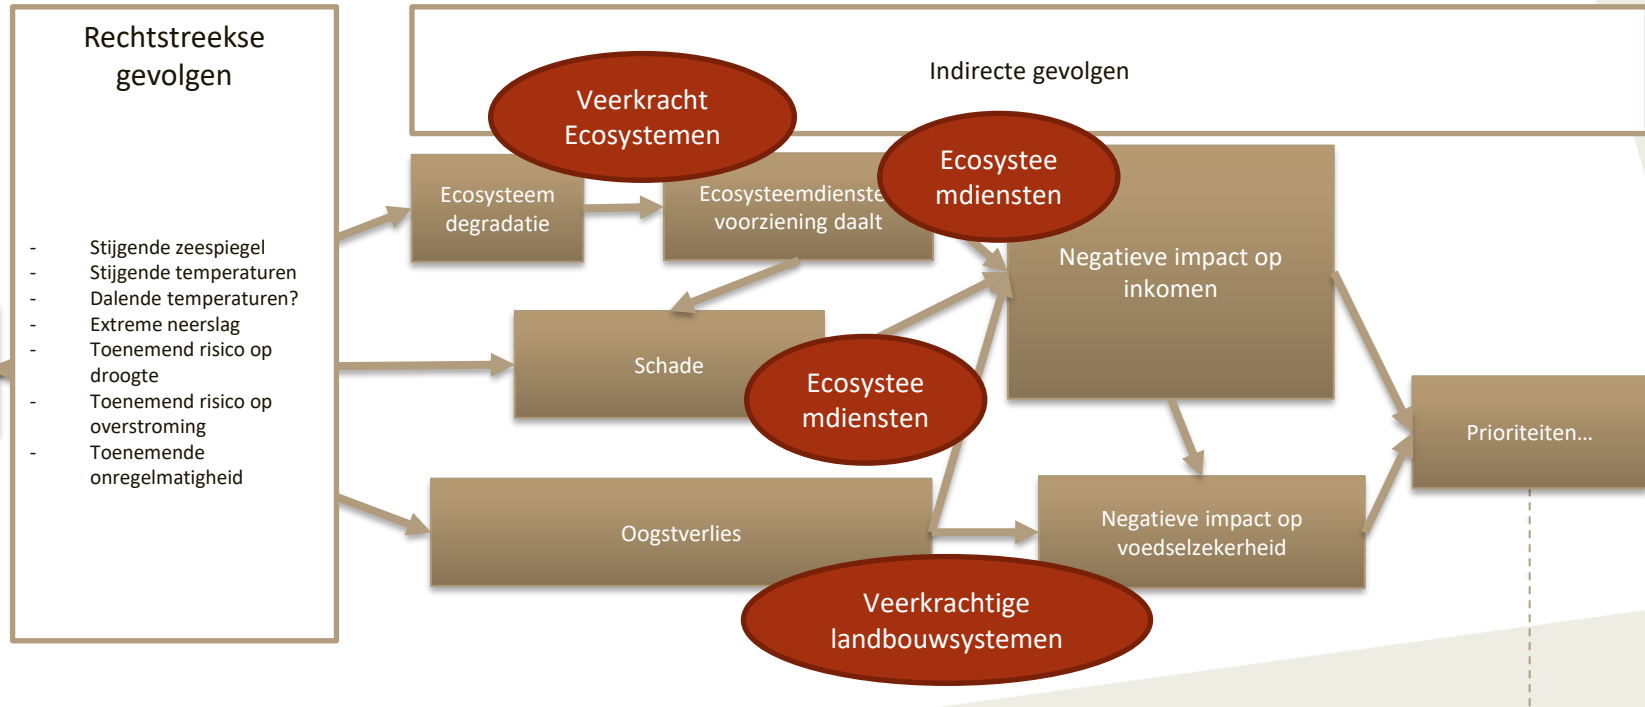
Rechtstreekse gevolgen

- Stijgende zeespiegel
- Stijgende temperaturen
- Dalende temperaturen?
- Extreme neerslag
- Toenemend risico op droogte
- Toenemend risico op overstroming
- Toenemende onregelmatigheid

Indirecte gevolgen

Veerkracht Ecosystemen

Ecosysteem degradatie

Ecosysteemdienste voorziening daalt

Ecosystee mdiensten

Negatieve impact op inkomen

Schade

Ecosystee mdiensten

Prioriteiten...

Oogstverlies

Negatieve impact op voedselzekerheid

Veerkrachtige landbouwsystemen